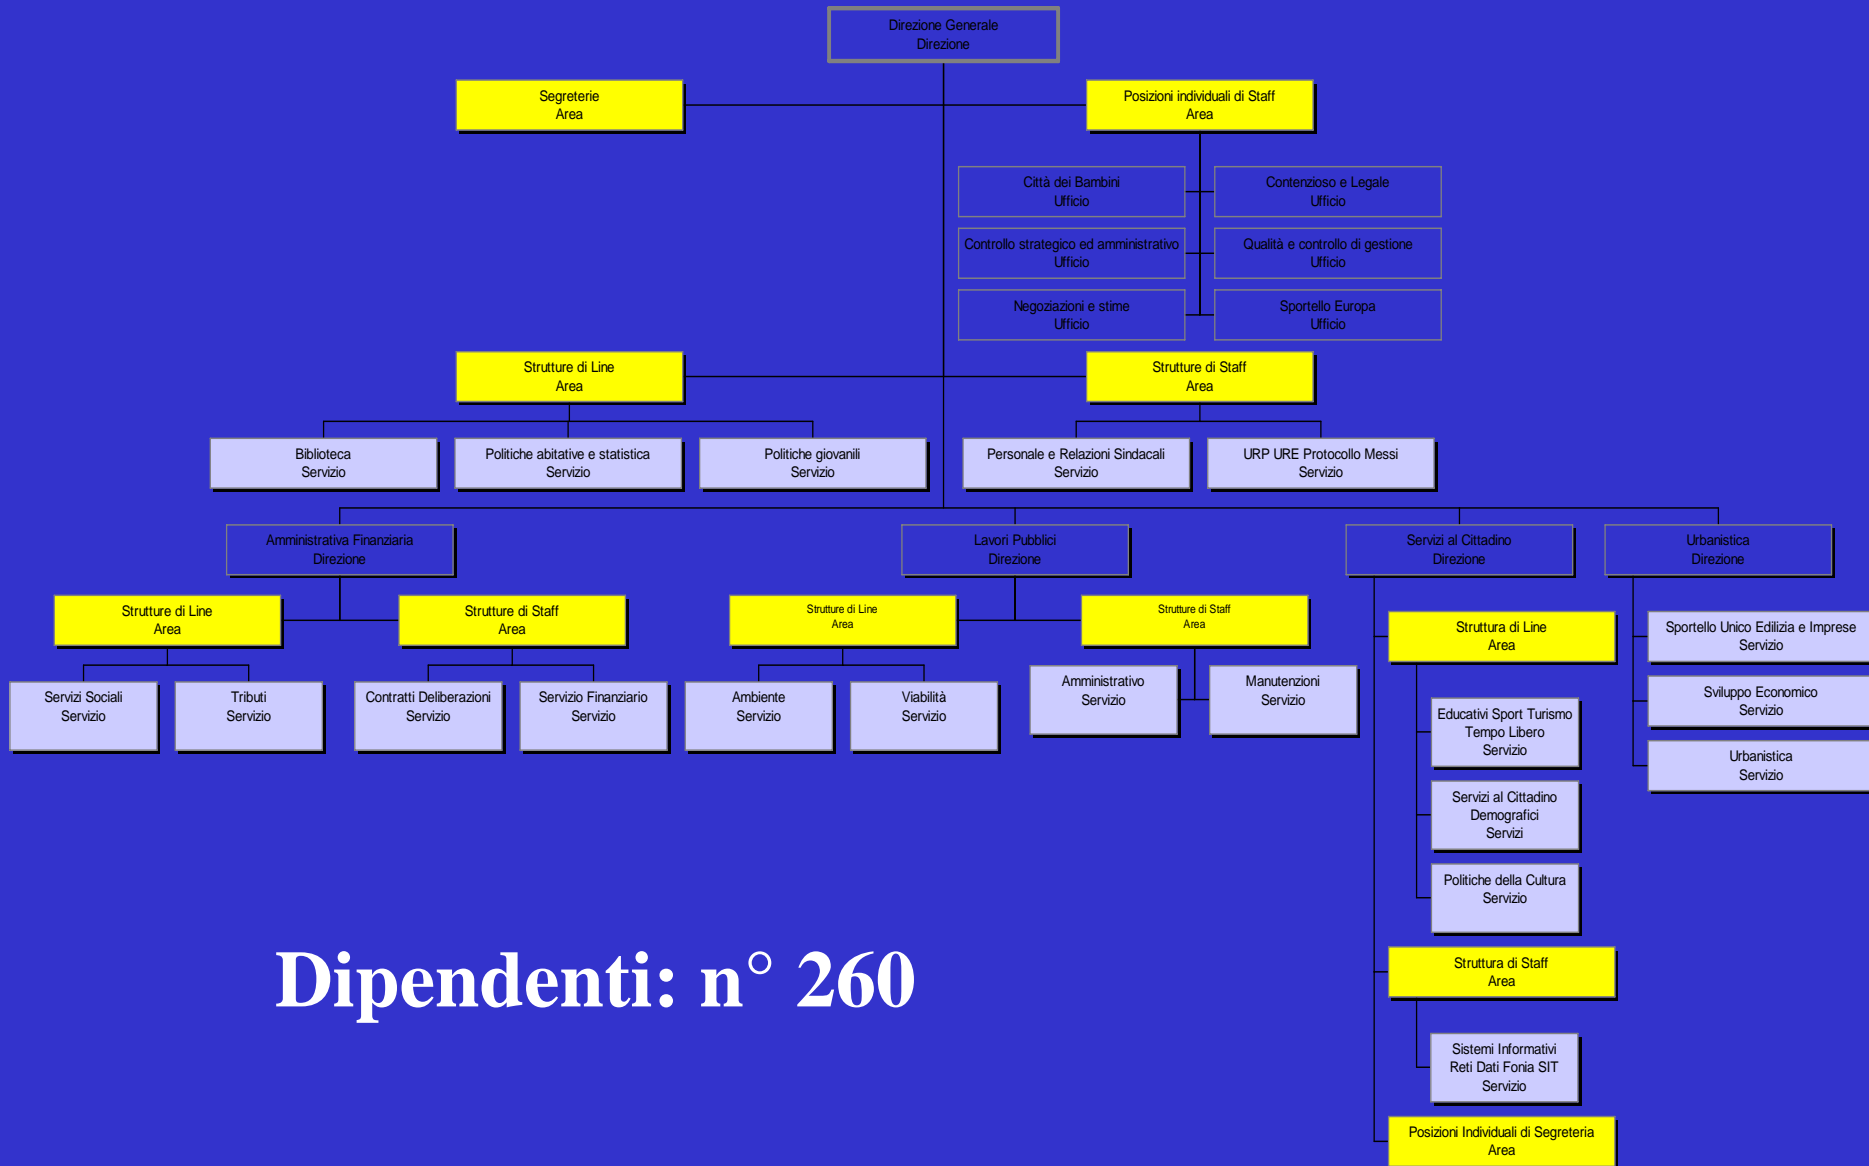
Direzione Generale
Direzione

Segreterie
Area

Posizioni individuali di Staff
Area

Città dei Bambini
Ufficio

Contenzioso e Legale
Ufficio

Controllo strategico ed amministrativo
Ufficio

Qualità e controllo di gestione
Ufficio

Negoziazioni e stime
Ufficio

Sportello Europa
Ufficio

Strutture di Line
Area

Strutture di Staff
Area

Biblioteca
Servizio

Politiche abitative e statistica
Servizio

Politiche giovanili
Servizio

Personale e Relazioni Sindacali
Servizio

URP URE Protocollo Messi
Servizio

Amministrativa Finanziaria
Direzione

Lavori Pubblici
Direzione

Servizi al Cittadino
Direzione

Urbanistica
Direzione

Strutture di Line
Area

Strutture di Staff
Area

Strutture di Line
Area

Strutture di Staff
Area

Struttura di Line
Area

Sportello Unico Edilizia e Imprese
Servizio

Servizi Sociali
Servizio

Tributi
Servizio

Contratti Deliberazioni
Servizio

Servizio Finanziario
Servizio

Ambiente
Servizio

Viabilità
Servizio

Amministrativo
Servizio

Manutenzioni
Servizio

Sviluppo Economico
Servizio

Educativi Sport Turismo
Tempo Libero
Servizio

Urbanistica
Servizio

Servizi al Cittadino
Demografici
Servizi

Politiche della Cultura
Servizio

Dipendenti: n° 260

Struttura di Staff
Area

Sistemi Informativi
Reti Dati Fonia SIT
Servizio

Posizioni Individuali di Segreteria
Area